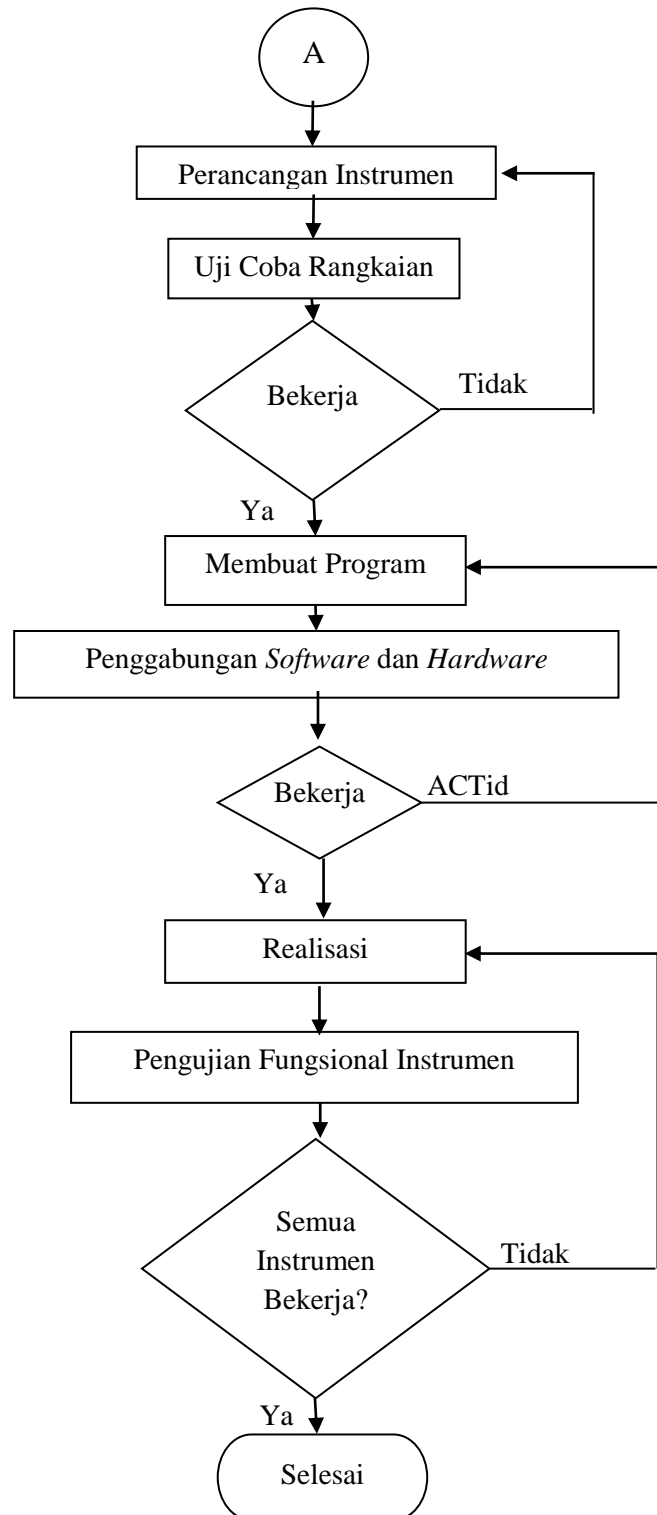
A

Perancangan Instrumen

Uji Coba Rangkaian

Bekerja

Tidak

Ya

Membuat Program

Penggabungan *Software* dan *Hardware*

Bekerja

ACTid

Ya

Realisasi

Pengujian Fungsional Instrumen

Semua Instrumen Bekerja?

Tidak

Ya

Selesai